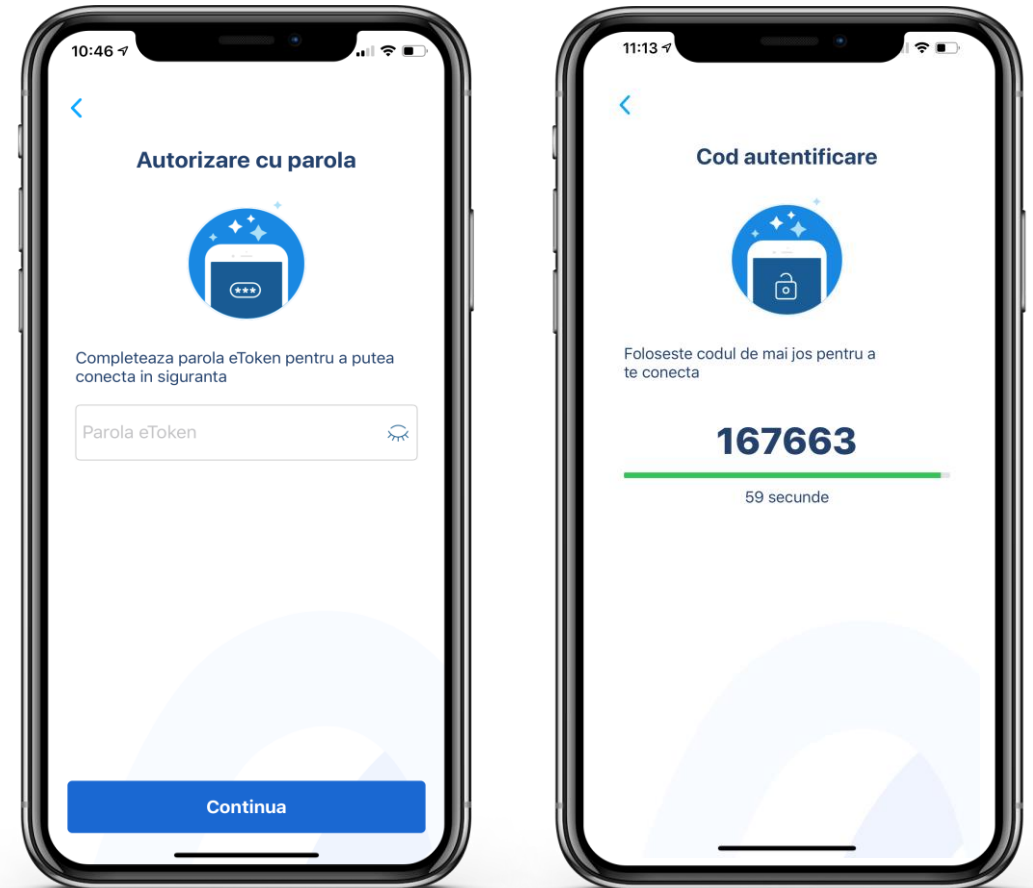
10:46

Autorizare cu parola

***

Completeaza parola eToken pentru a putea conecta in siguranta

Parola eToken

Continua

11:13

Cod autentificare

Foloseste codul de mai jos pentru a te conecta

167663

59 secunde